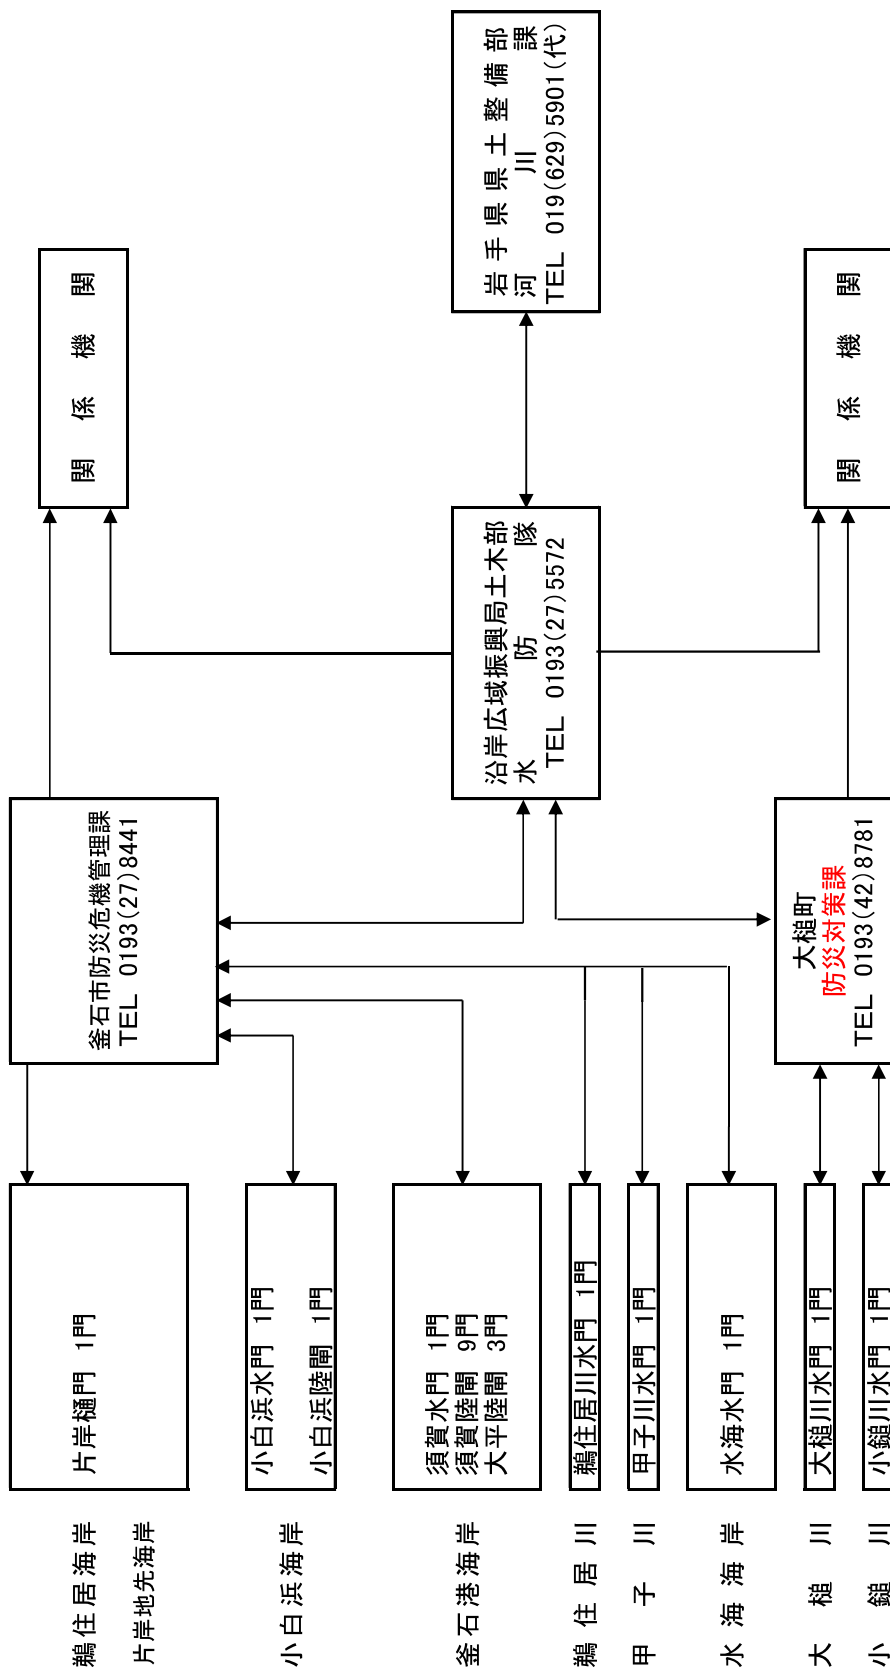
岩手県県土整備部
河川課
TEL 019(629)5901(代)

関係機関

沿岸広域振興局土木部
水防隊
TEL 0193(27)5572

関係機関

釜石市防災危機管理課
TEL 0193(27)8441

大槌町
防災対策課
TEL 0193(42)8781

鵜住居海岸
片岸地先海岸

片岸樋門 1門

小白浜海岸

小白浜水門 1門
小白浜陸閘 1門

釜石港海岸

須賀水門 1門
須賀陸閘 9門
大平陸閘 3門

鵜住居川

鵜住居川水門 1門

甲子川

甲子川水門 1門

水海海岸

水海水門 1門

大槌川

大槌川水門 1門

小鎚川

小鎚川水門 1門